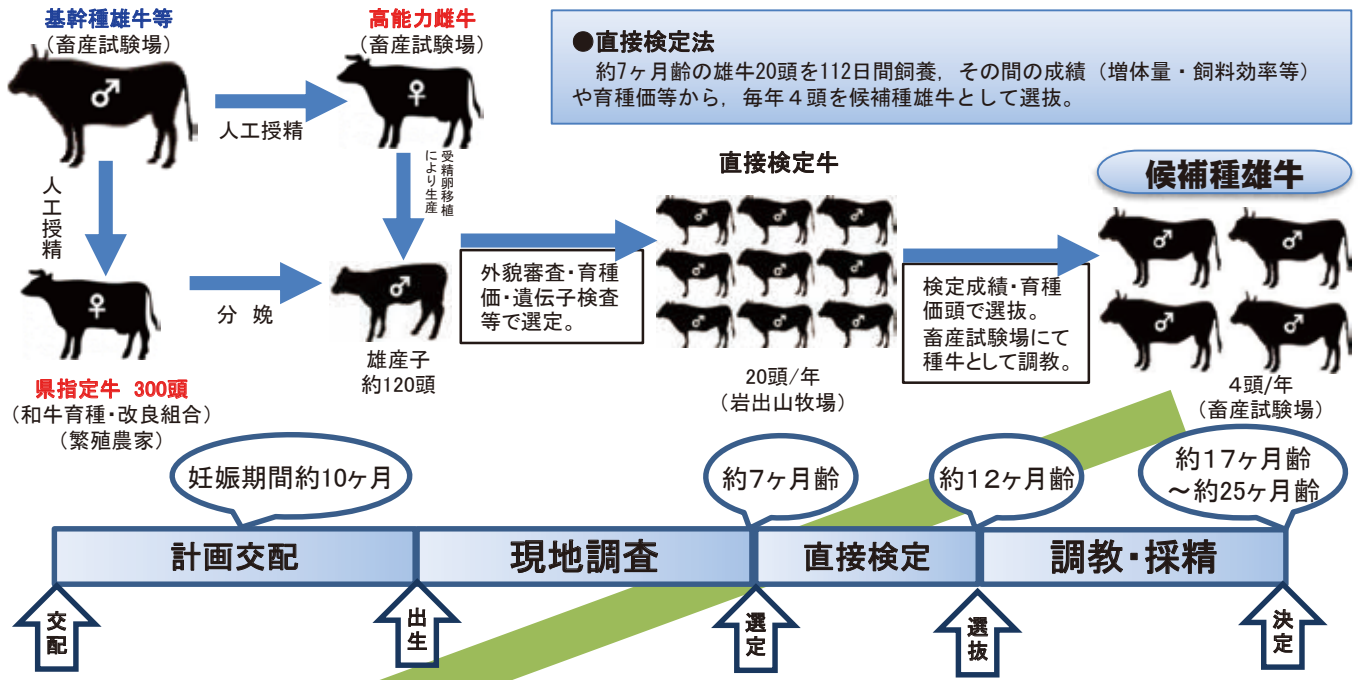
基幹種雄牛等
（畜産試験場）

♂

人工授精

高能力雌牛
（畜産試験場）

♀

受精卵移植により生産

人工授精

♀

分娩

♂

雄産子
約120頭

県指定牛 300頭
（和牛育種・改良組合）
（繁殖農家）

●直接検定法
約7ヶ月齢の雄牛20頭を112日間飼養，その間の成績（増体量・飼料効率等）や育種価等から，毎年４頭を候補種雄牛として選抜。

外貌審査・育種価・遺伝子検査等で選定。

直接検定牛

♂ ♂ ♂
♂ ♂ ♂
♂ ♂ ♂

20頭/年
（岩出山牧場）

検定成績・育種価頭で選抜。
畜産試験場にて種牛として調教。

候補種雄牛

♂ ♂
♂ ♂

4頭/年
（畜産試験場）

妊娠期間約10ヶ月

約7ヶ月齢

約12ヶ月齢

約17ヶ月齢
～約25ヶ月齢

計画交配 | 現地調査 | 直接検定 | 調教・採精

交配

出生

選定

選抜

決定